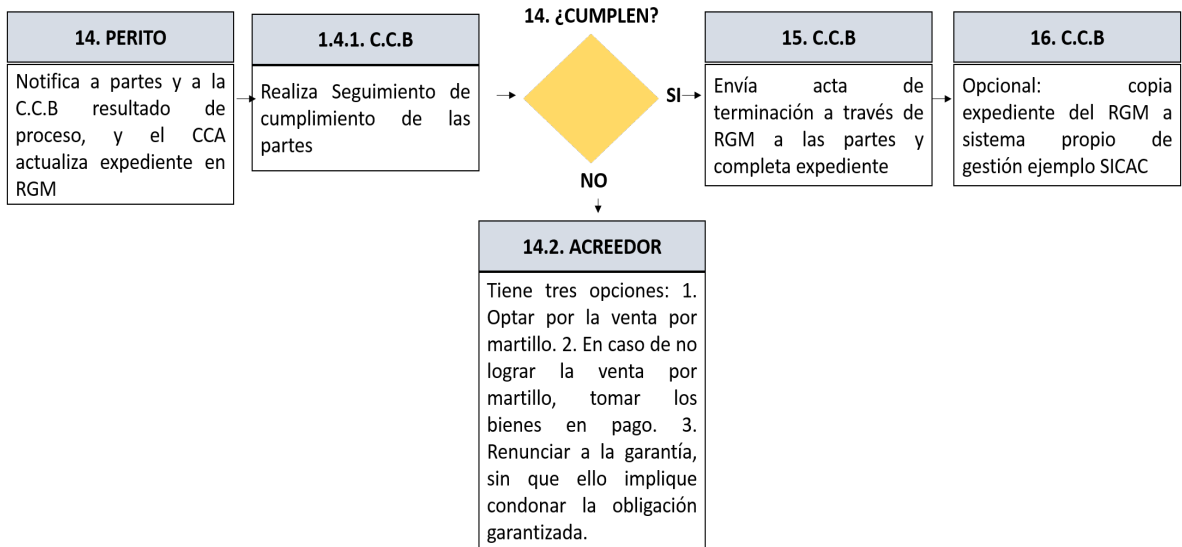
14. PERITO

Notifica a partes y a la C.C.B resultado de proceso, y el CCA actualiza expediente en RGM

1.4.1. C.C.B

Realiza Seguimiento de cumplimiento de las partes

14. ¿CUMPLEN?

SI

NO

15. C.C.B

Envía acta de terminación a través de RGM a las partes y completa expediente

16. C.C.B

Opcional: copia expediente del RGM a sistema propio de gestión ejemplo SICAC

14.2. ACREEDOR

Tiene tres opciones: 1. Optar por la venta por martillo. 2. En caso de no lograr la venta por martillo, tomar los bienes en pago. 3. Renunciar a la garantía, sin que ello implique condonar la obligación garantizada.